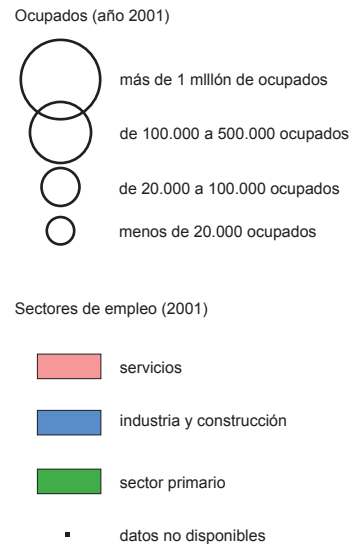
Ocupados (año 2001)

más de 1 mlllón de ocupados

de 100.000 a 500.000 ocupados

de 20.000 a 100.000 ocupados

menos de 20.000 ocupados

Sectores de empleo (2001)

servicios

industria y construcción

sector primario

datos no disponibles